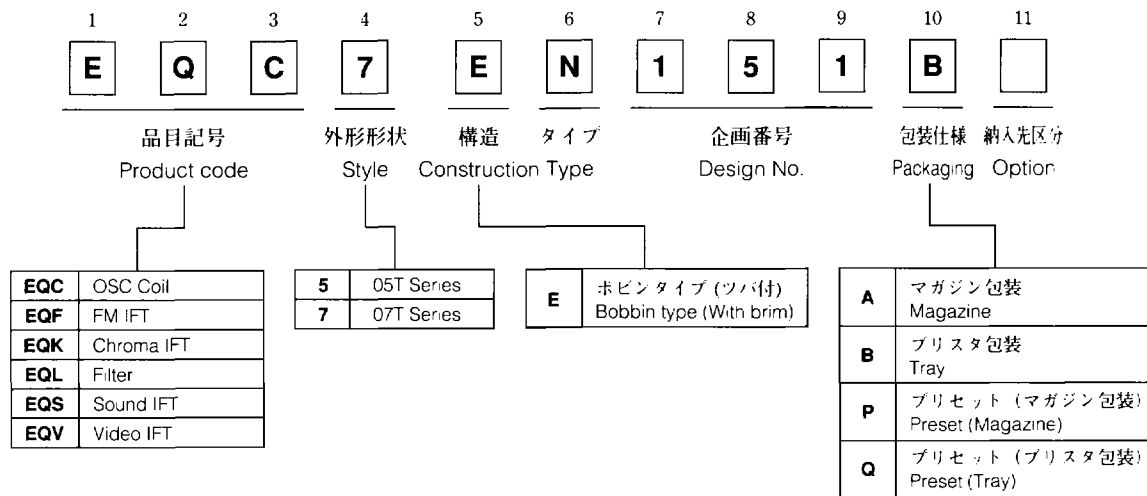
1 2 3 4 5 6 7 8 9 10 11

E Q C 7 E N 1 5 1 B

品目記号
Product code

外形形状
Style

構造
Construction

タイプ
Type

企画番号
Design No.

包装仕様
Packaging

納入先区分
Option

| EQC | OSC Coil |
|---|---|
| EQF | FM IFT |
| EQK | Chroma IFT |
| EQL | Filter |
| EQS | Sound IFT |
| EQV | Video IFT |

| 5 | 05T Series |
|---|---|
| 7 | 07T Series |

| E | ボビンタイプ (ツバ付) Bobbin type (With brim) |
|---|---|

| A | マガジン包装 Magazine |
|---|---|
| B | ブリスタ包装 Tray |
| P | プリセット (マガジン包装) Preset (Magazine) |
| Q | プリセット (ブリスタ包装) Preset (Tray) |